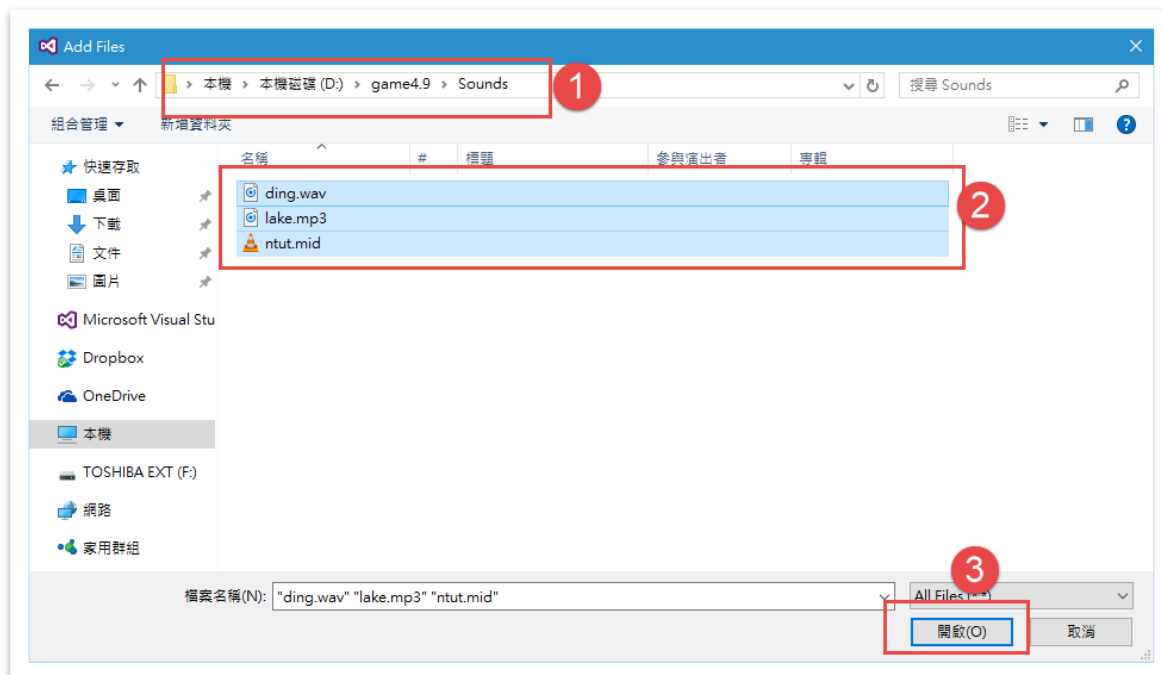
Add Files

本機 › 本機磁碟 (D:) › game4.9 › Sounds

1

搜尋 Sounds

組合管理 ▾ 新增資料夾

快速存取
桌面
下載
文件
圖片
Microsoft Visual Stu
Dropbox
OneDrive
本機
TOSHIBA EXT (F:)
網路
家用群組

| 名稱 | # | 標題 | 參與演出者 | 專輯 |
|---|---|---|---|---|
| ding.wav | | | | |
| lake.mp3 | | | | |
| ntut.mid | | | | |

2

檔案名稱(N): "ding.wav" "lake.mp3" "ntut.mid"

3

All Files (*.*)

開啟(O) 取消